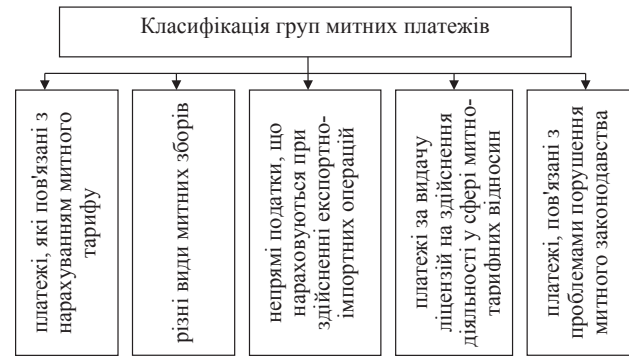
Класифікація груп митних платежів

платежі, які пов'язані з нарахуванням митного тарифу

різні види митних зборів

непрямі податки, що нараховуються при здійсненні експортно-імпортних операцій

платежі за видачу ліцензій на здійснення діяльності у сфері митно-тарифних відносин

платежі, пов'язані з проблемами порушення митного законодавства